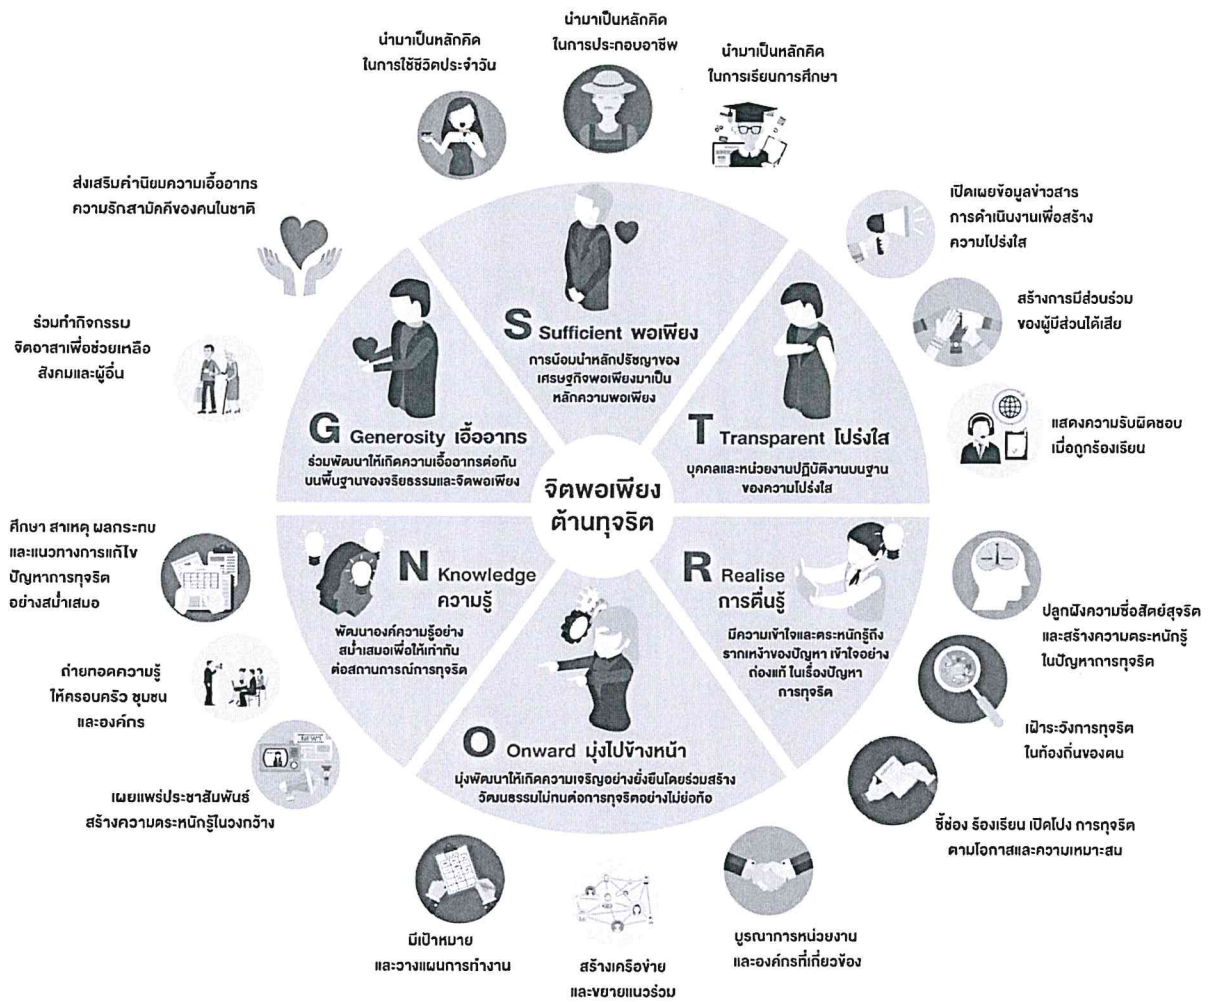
นำมาเป็นหลักคิด ในการใช้ชีวิตประจำวัน

นำมาเป็นหลักคิด ในการประกอบอาชีพ

นำมาเป็นหลักคิด ในการเรียนการศึกษา

ส่งเสริมค่านิยมความเอื้ออาทร ความรักสามัคคีของคนในชาติ

เปิดเผยข้อมูลข่าวสาร การดำเนินงานเพื่อสร้างความโปร่งใส

สร้างการมีส่วนร่วม ของผู้มีส่วนได้เสีย

ร่วมทำกิจกรรม จิตอาสาเพื่อช่วยเหลือ สังคมและผู้อื่น

แสดงความรับผิดชอบ เมื่อถูกร้องเรียน

S Sufficient พอเพียง
การน้อมนำหลักปรัชญาของเศรษฐกิจพอเพียงมาเป็นหลักความพอเพียง

T Transparent โปร่งใส
บุคคลและหน่วยงานปฏิบัติงานบนฐานของความโปร่งใส

G Generosity เอื้ออาทร
ร่วมพัฒนาให้เกิดความเอื้ออาทรต่อกันบนพื้นฐานของจริยธรรมและจิตพอเพียง

จิตพอเพียง ต้านทุจริต

R Realise การตื่นรู้
มีความเข้าใจและตระหนักรู้ถึงรากเหง้าของปัญหา เข้าใจอย่างถ่องแท้ ในเรื่องปัญหาการทุจริต

N Knowledge ความรู้
พัฒนาองค์ความรู้อย่างสม่ำเสมอเพื่อให้เท่าทันต่อสถานการณ์การทุจริต

O Onward มุ่งไปข้างหน้า
มุ่งพัฒนาให้เกิดความเจริญอย่างยั่งยืนโดยร่วมสร้างวัฒนธรรมไม่ทนต่อการทุจริตอย่างไม่ย่อท้อ

ศึกษา สาเหตุ ผลกระทบ และแนวทางการแก้ไข ปัญหาการทุจริต อย่างสม่ำเสมอ

ปลูกฝังความซื่อสัตย์สุจริต และสร้างความตระหนักรู้ ในปัญหาการทุจริต

ถ่ายทอดความรู้ ให้ครอบครัว ชุมชน และองค์กร

เฝ้าระวังการทุจริต ในท้องถิ่นของตน

NEWS

เผยแพร่ประชาสัมพันธ์ สร้างความตระหนักรู้ในวงกว้าง

ชี้ช่อง ร้องเรียน เปิดโปง การทุจริต ตามโอกาสและความเหมาะสม

มีเป้าหมาย และวางแผนการทำงาน

สร้างเครือข่าย และขยายแนวร่วม

บูรณาการหน่วยงาน และองค์กรที่เกี่ยวข้อง